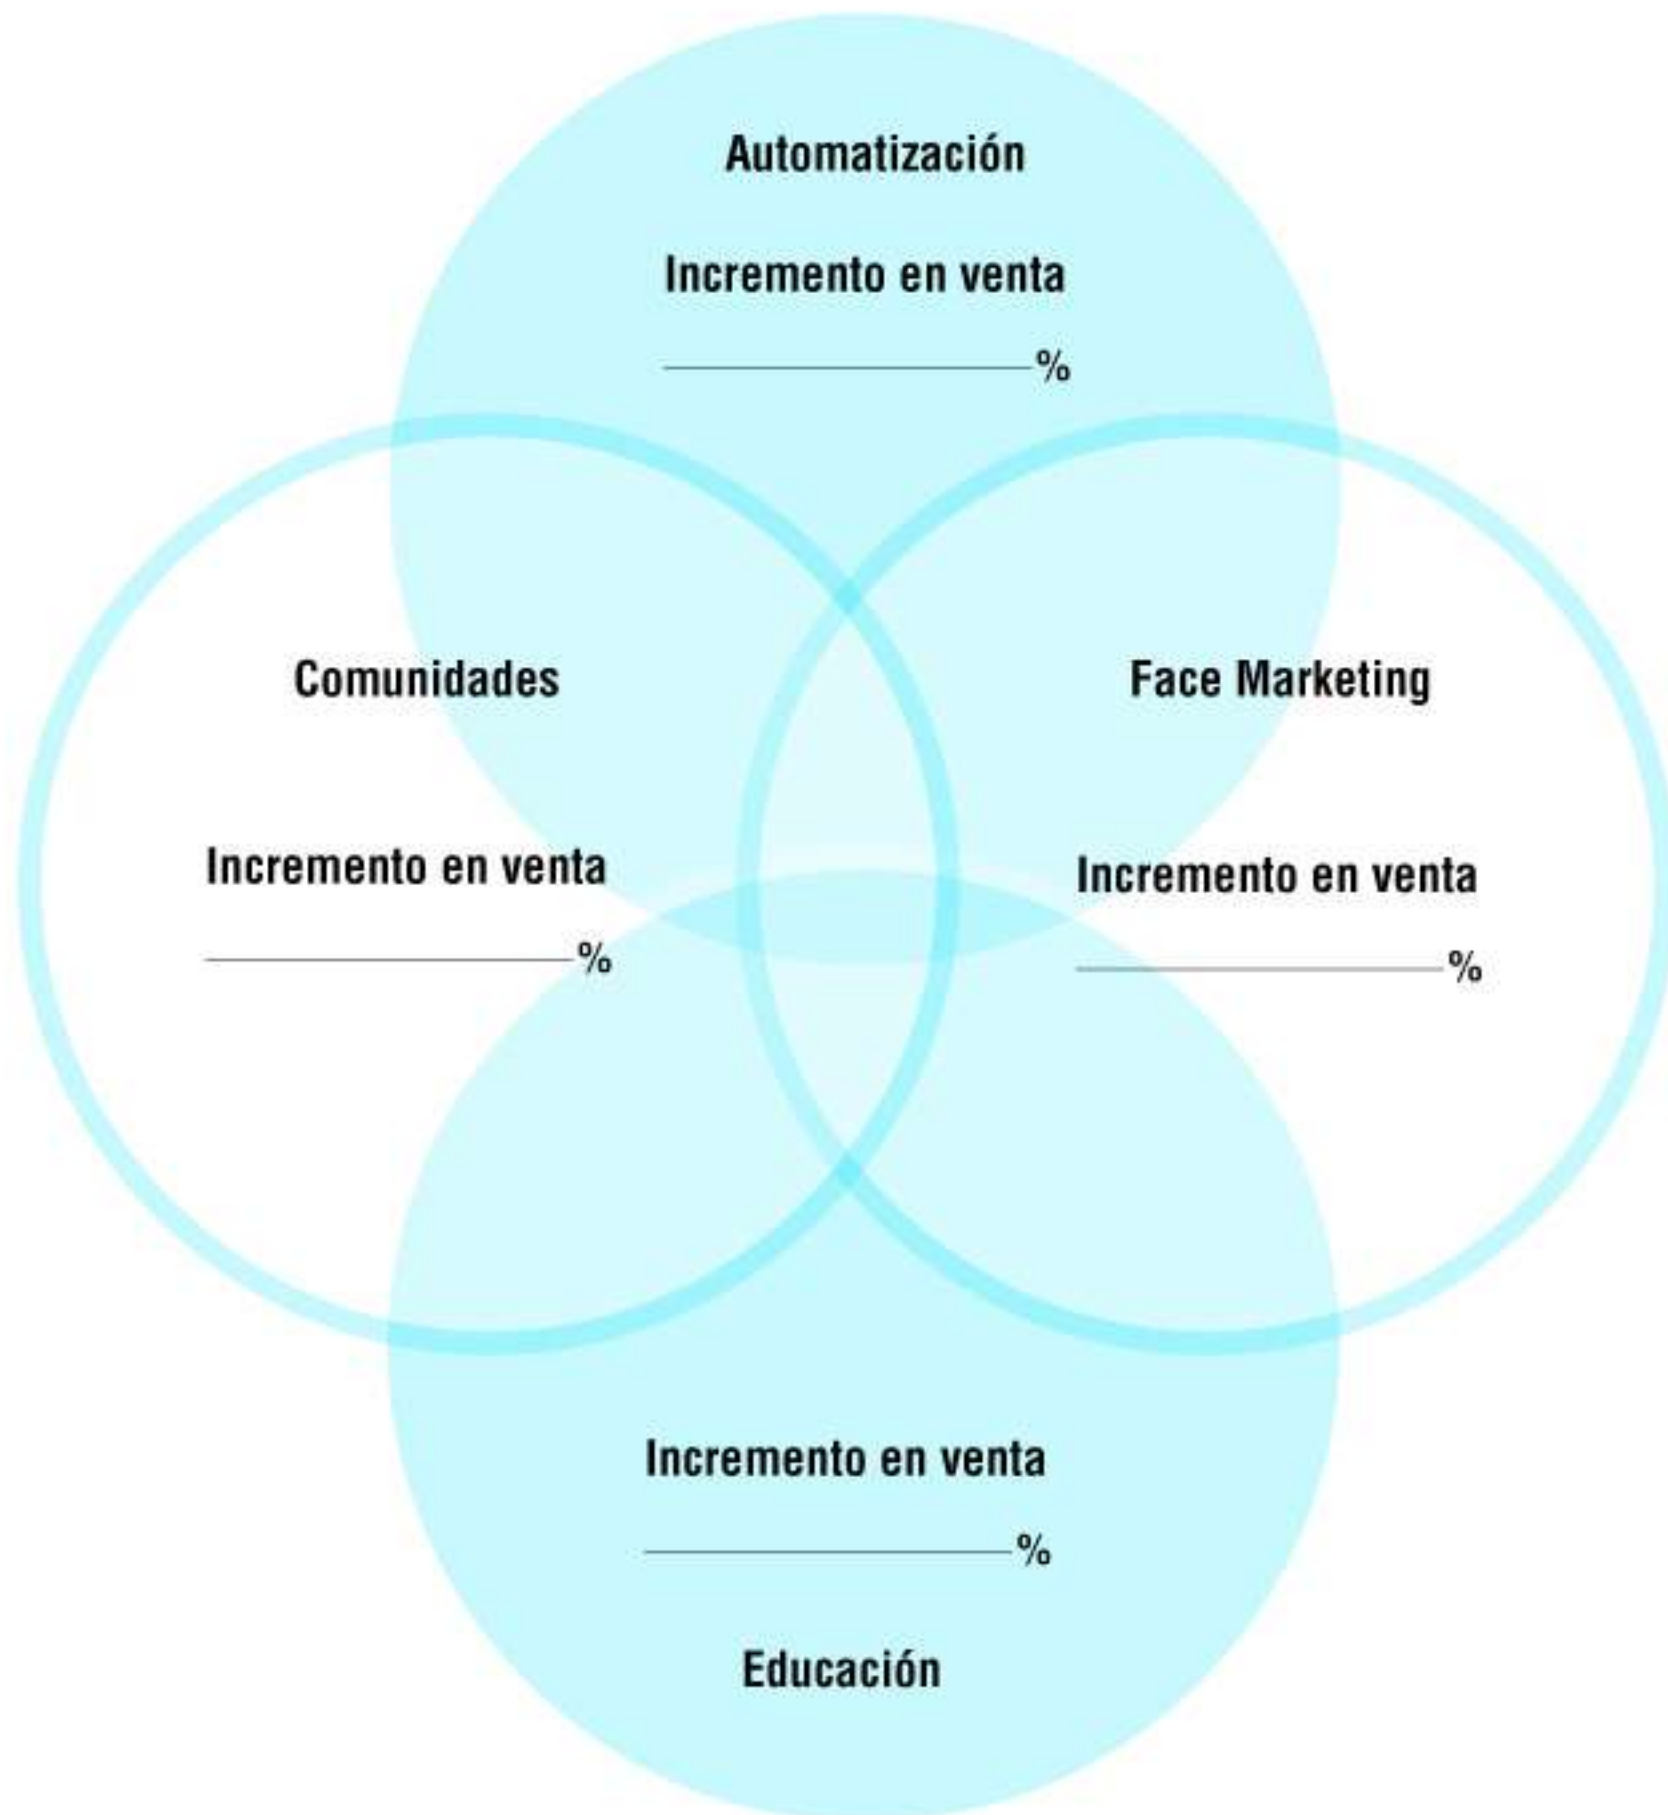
Automatización

Incremento en venta

_______________%

Comunidades

Face Marketing

Incremento en venta

_______________%

Incremento en venta

_______________%

Incremento en venta

_______________%

Educación